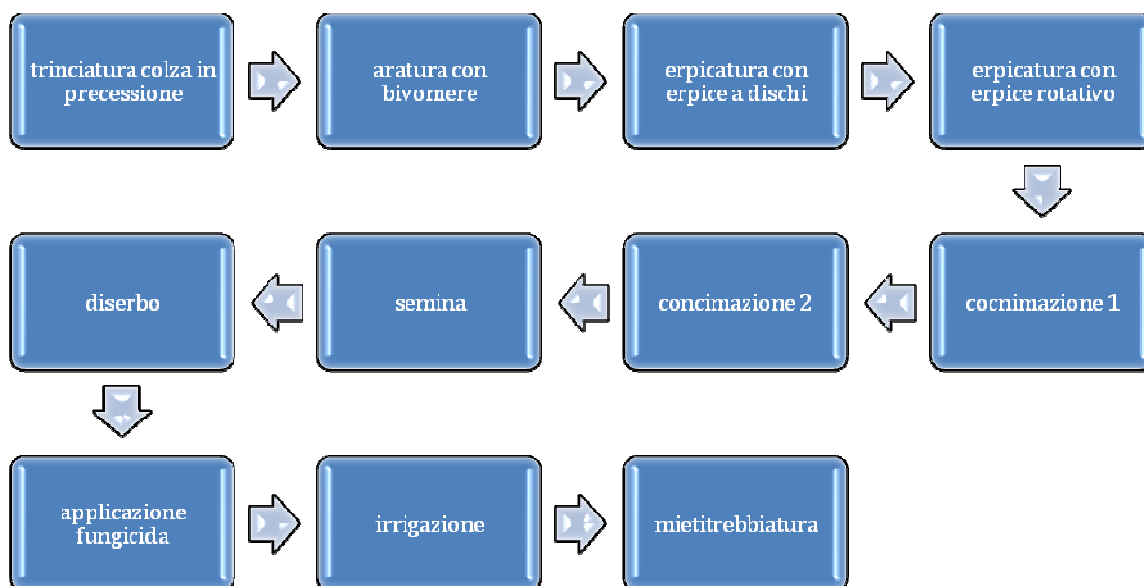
trinciatura colza in precessione

aratura con bivomere

erpicatura con erpice a dischi

erpicatura con erpice rotativo

cocnimazione 1

concimazione 2

semina

diserbo

applicazione fungicida

irrigazione

mietitrebbiatura